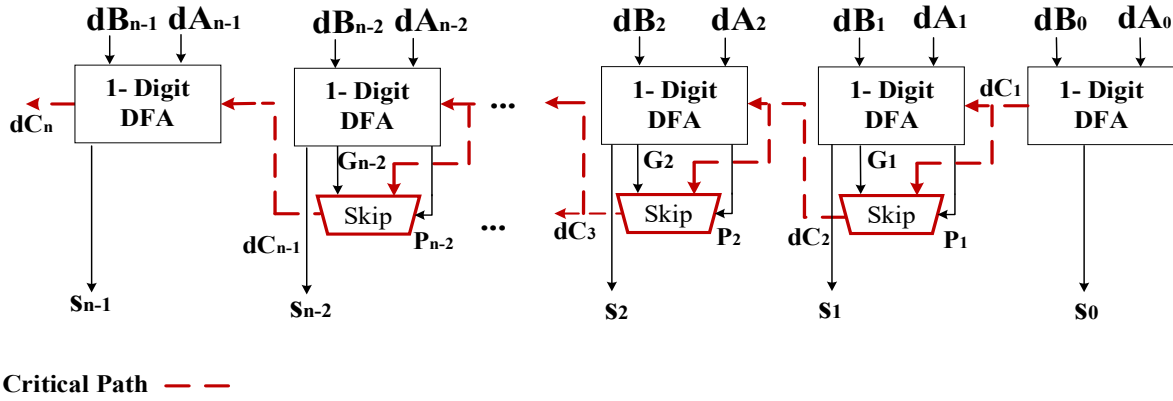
$dB_{n-1}$ $dA_{n-1}$
1- Digit DFA
$dC_n$

$dB_{n-2}$ $dA_{n-2}$
1- Digit DFA
$G_{n-2}$
Skip
$dC_{n-1}$
$P_{n-2}$

...
...

$dB_2$ $dA_2$
1- Digit DFA
$G_2$
Skip
$dC_3$
$P_2$

$dB_1$ $dA_1$
1- Digit DFA
$dC_1$
$G_1$
Skip
$dC_2$
$P_1$

$dB_0$ $dA_0$
1- Digit DFA

$s_{n-1}$ $s_{n-2}$ $s_2$ $s_1$ $s_0$

Critical Path